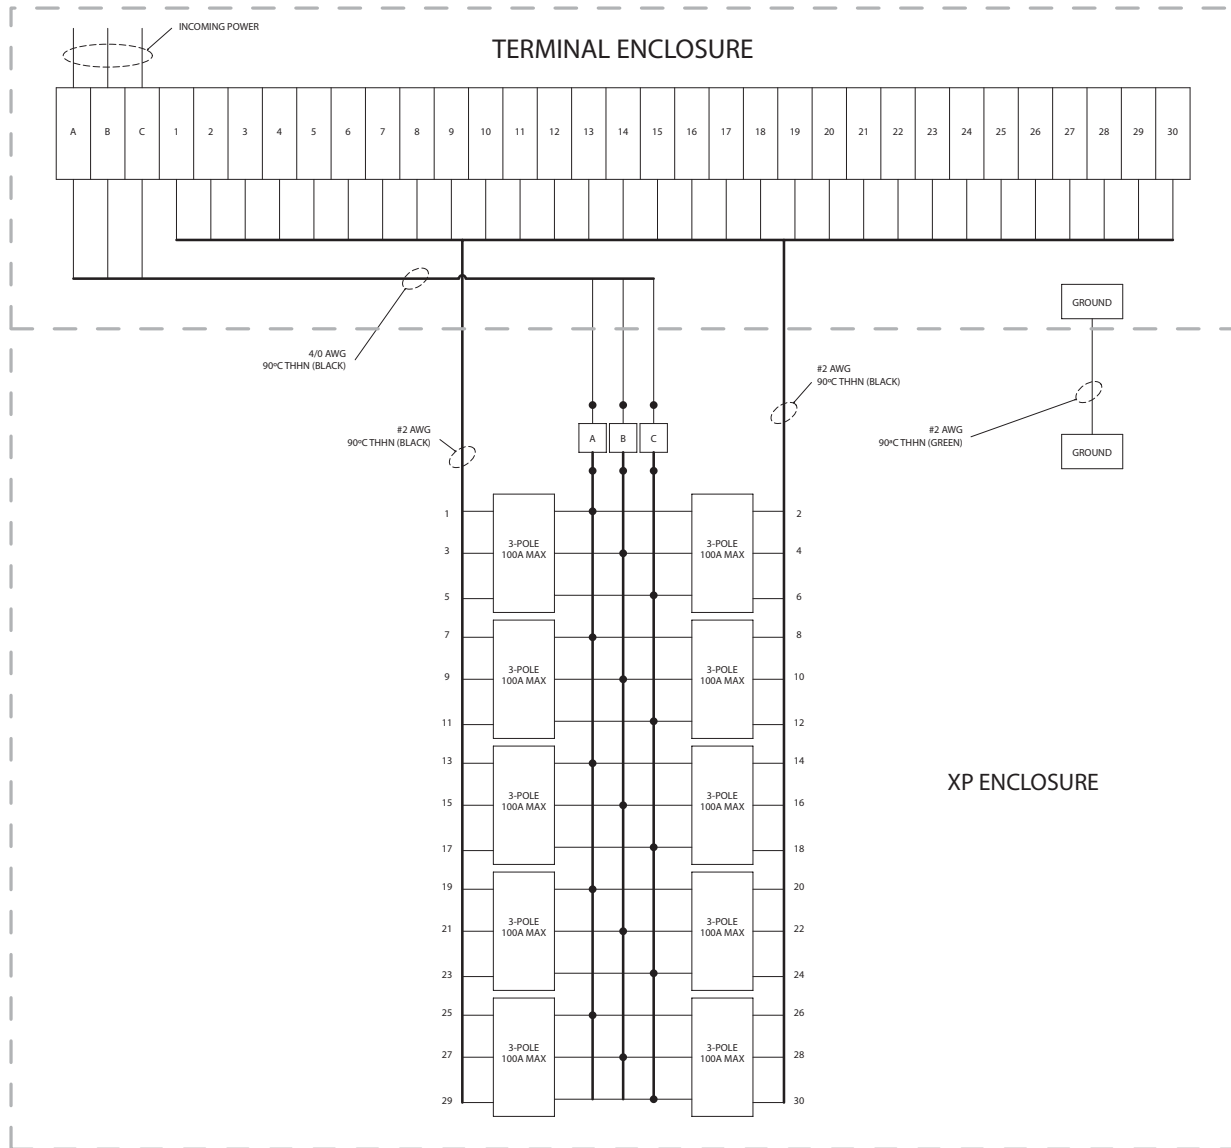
INCOMING POWER

TERMINAL ENCLOSURE

| A | B | C | 1 | 2 | 3 | 4 | 5 | 6 | 7 | 8 | 9 | 10 | 11 | 12 | 13 | 14 | 15 | 16 | 17 | 18 | 19 | 20 | 21 | 22 | 23 | 24 | 25 | 26 | 27 | 28 | 29 | 30 |
|---|---|---|---|---|---|---|---|---|---|---|---|---|---|---|---|---|---|---|---|---|---|---|---|---|---|---|---|---|---|---|---|---|

GROUND

4/0 AWG
90ºC THHN (BLACK)

#2 AWG
90ºC THHN (BLACK)

#2 AWG
90ºC THHN (BLACK)

#2 AWG
90ºC THHN (GREEN)

GROUND

A B C

1
3
5
3-POLE 100A MAX

2
4
6
3-POLE 100A MAX

7
9
11
3-POLE 100A MAX

8
10
12
3-POLE 100A MAX

13
15
17
3-POLE 100A MAX

14
16
18
3-POLE 100A MAX

XP ENCLOSURE

19
21
23
3-POLE 100A MAX

20
22
24
3-POLE 100A MAX

25
27
29
3-POLE 100A MAX

26
28
30
3-POLE 100A MAX